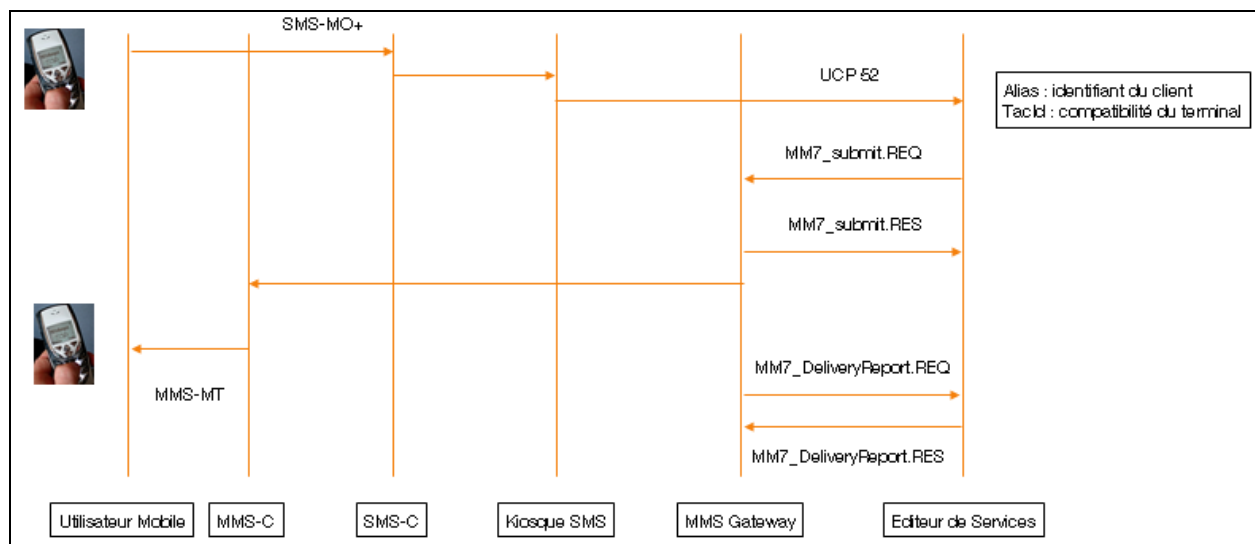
SMS-MO+

UCP 52

Alias : identifiant du client
TacId : compatibilité du terminal

MM7_submit.REQ

MM7_submit.RES

MM7_DeliveryReport.REQ

MMS-MT

MM7_DeliveryReport.RES

Utilisateur Mobile

MMS-C

SMS-C

Kiosque SMS

MMS Gateway

Editeur de Services